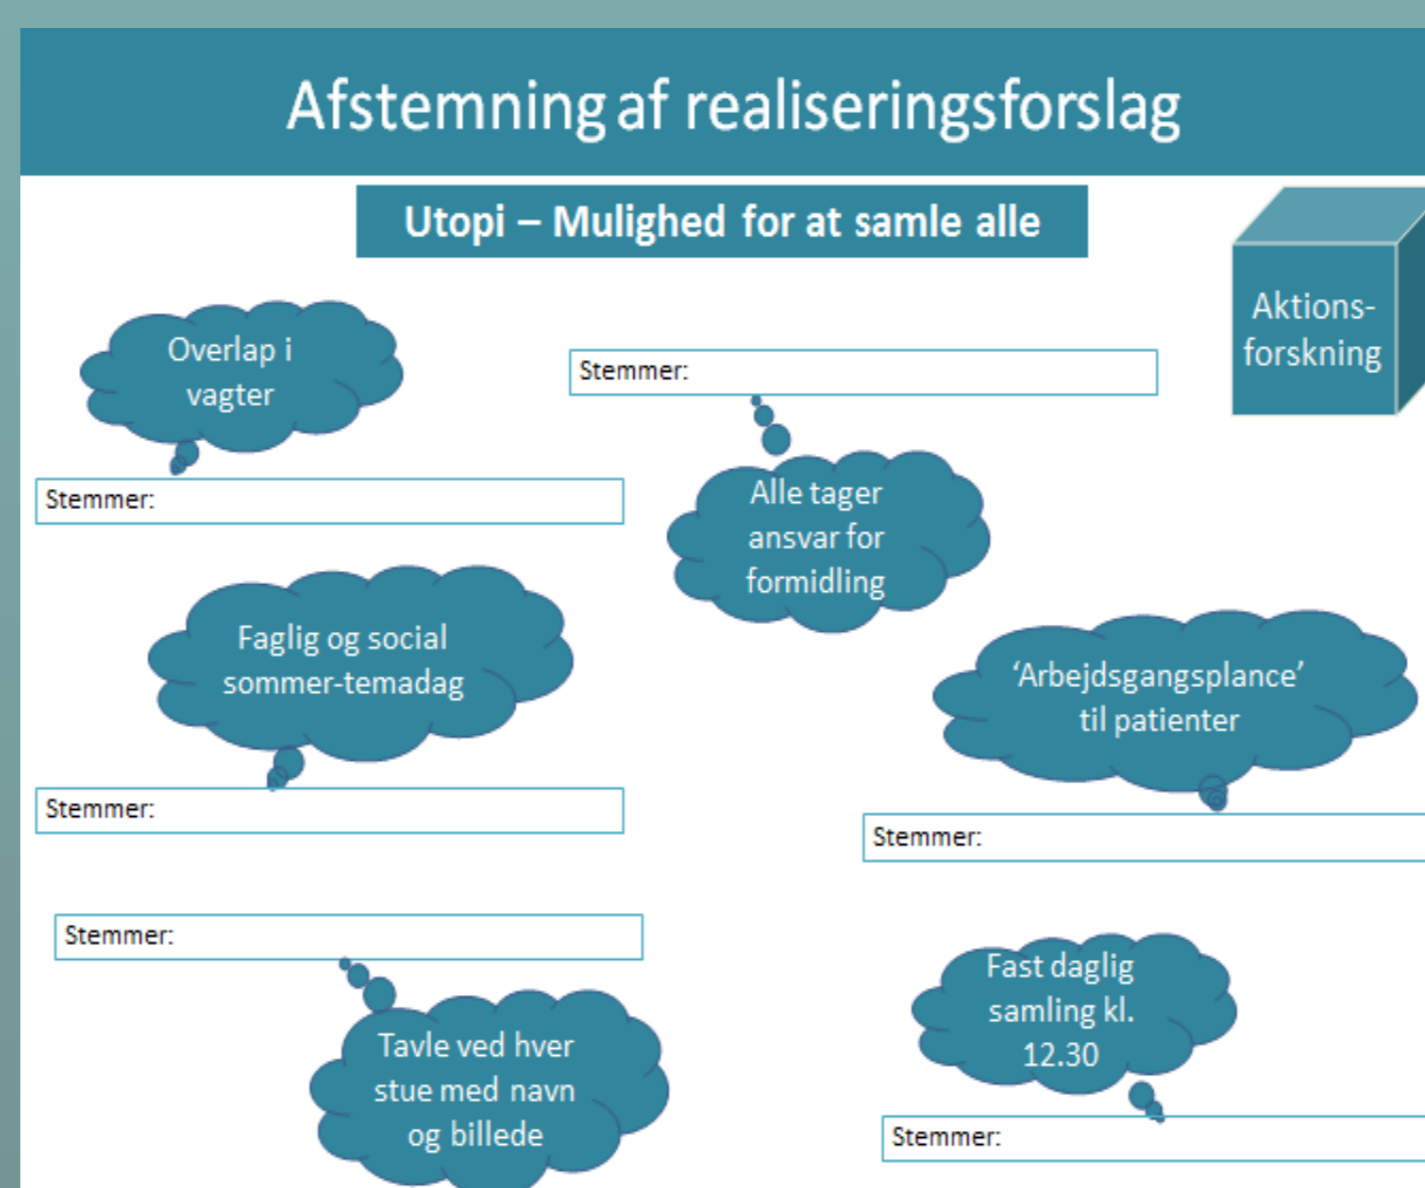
Afstemning af realiseringsforslag

Utopi – Mulighed for at samle alle

Aktions-forskning

Overlap i vagter

Stemmer:

Stemmer:

Alle tager ansvar for formidling

Faglig og social sommer-temadag

Stemmer:

'Arbejdsgangsplance' til patienter

Stemmer:

Stemmer:

Tavle ved hver stue med navn og billede

Fast daglig samling kl. 12.30

Stemmer: